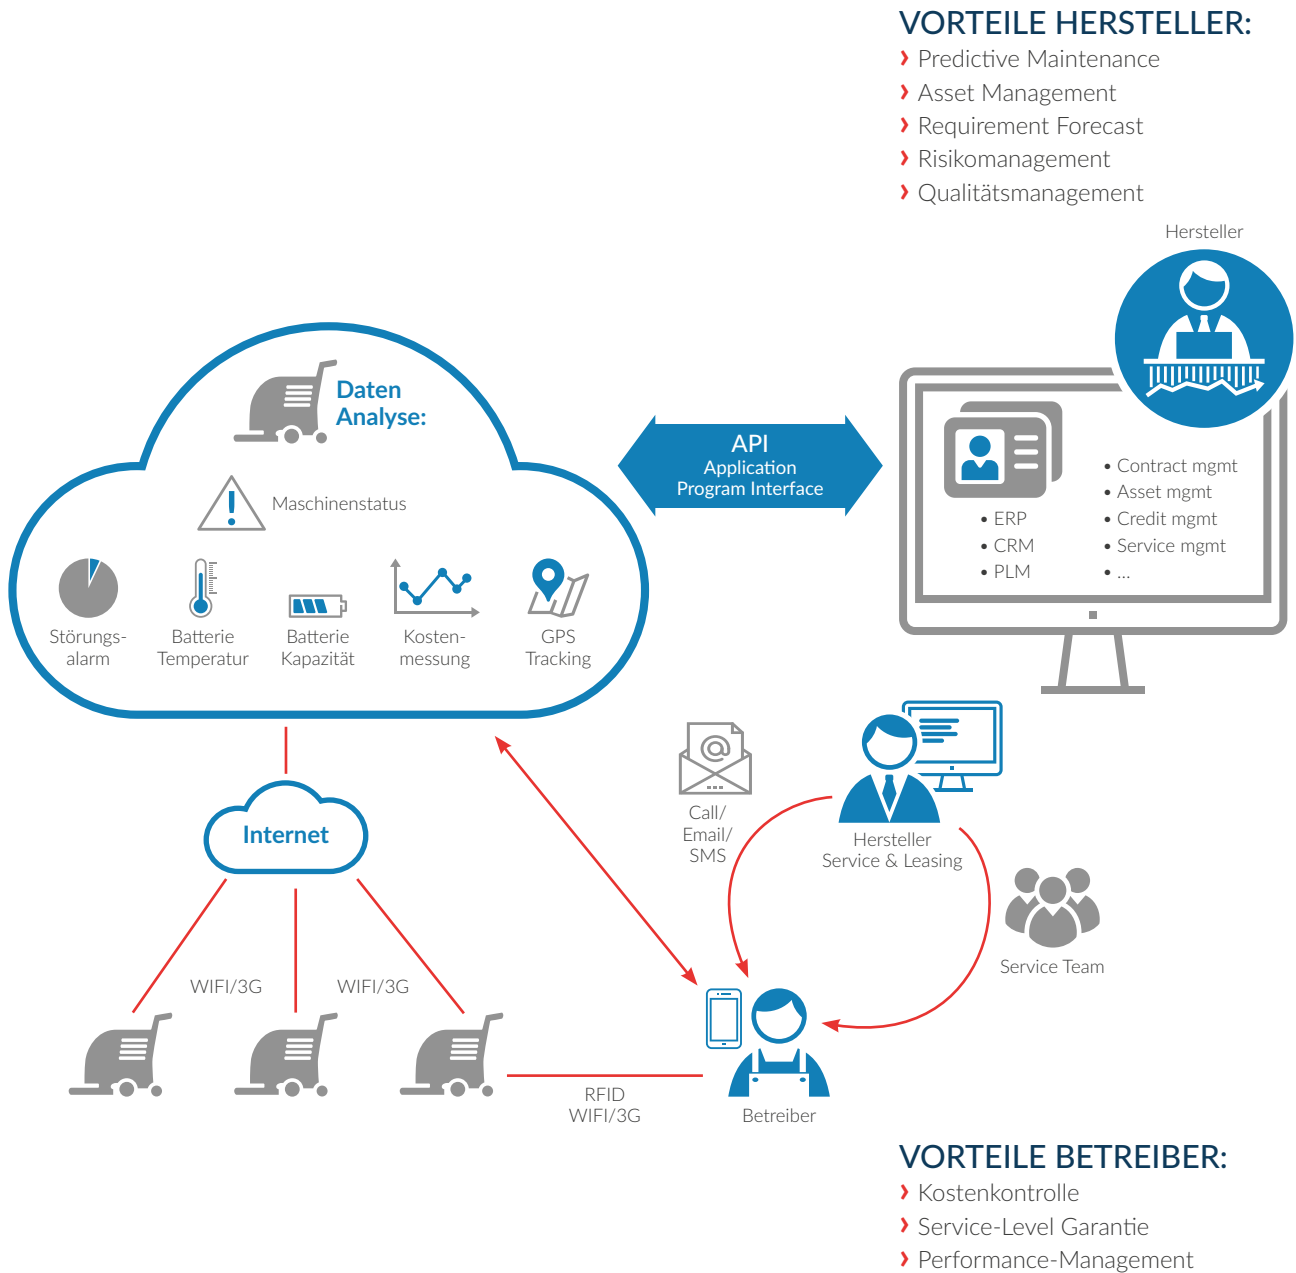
VORTEILE HERSTELLER:
› Predictive Maintenance
› Asset Management
› Requirement Forecast
› Risikomanagement
› Qualitätsmanagement

Hersteller

Daten Analyse:

Maschinenstatus

Störungs-alarm

Batterie Temperatur

Batterie Kapazität

Kosten-messung

GPS Tracking

API
Application Program Interface

• ERP
• CRM
• PLM

• Contract mgmt
• Asset mgmt
• Credit mgmt
• Service mgmt
• ...

Internet

WIFI/3G

WIFI/3G

Call/ Email/ SMS

Hersteller Service & Leasing

Service Team

RFID WIFI/3G

Betreiber

VORTEILE BETREIBER:
› Kostenkontrolle
› Service-Level Garantie
› Performance-Management